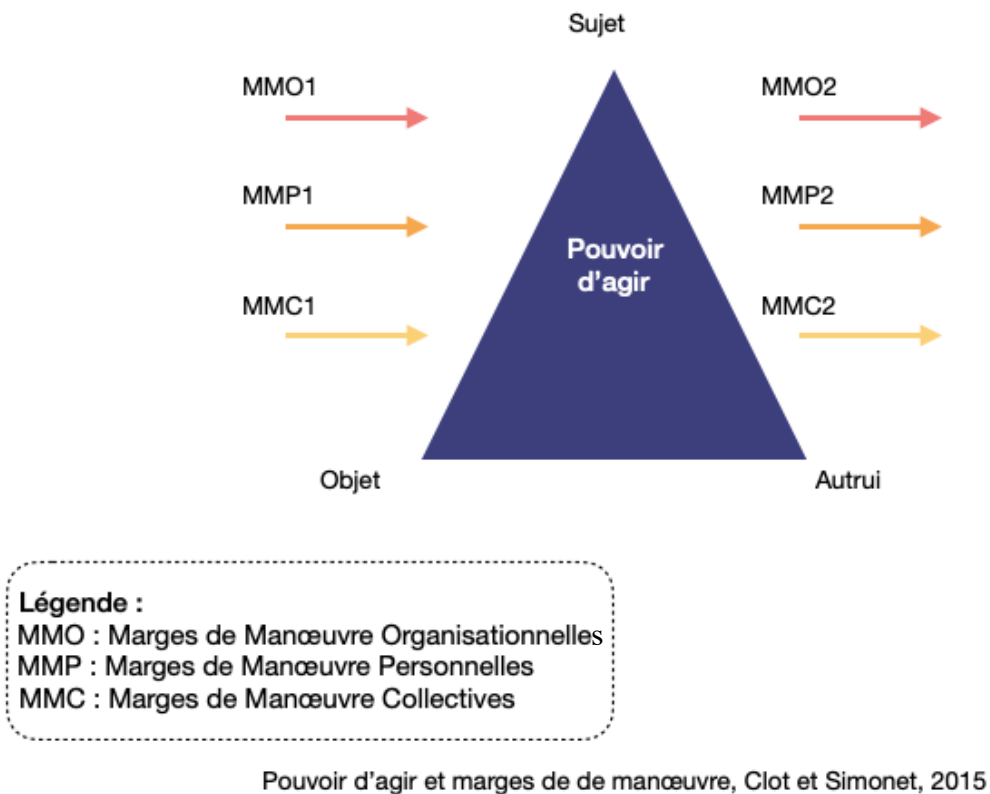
Sujet

MMO1

MMP1

MMC1

Pouvoir d'agir

MMO2

MMP2

MMC2

Objet

Autrui

Légende :
MMO : Marges de Manœuvre Organisationnelles
MMP : Marges de Manœuvre Personnelles
MMC : Marges de Manœuvre Collectives

Pouvoir d'agir et marges de de manœuvre, Clot et Simonet, 2015